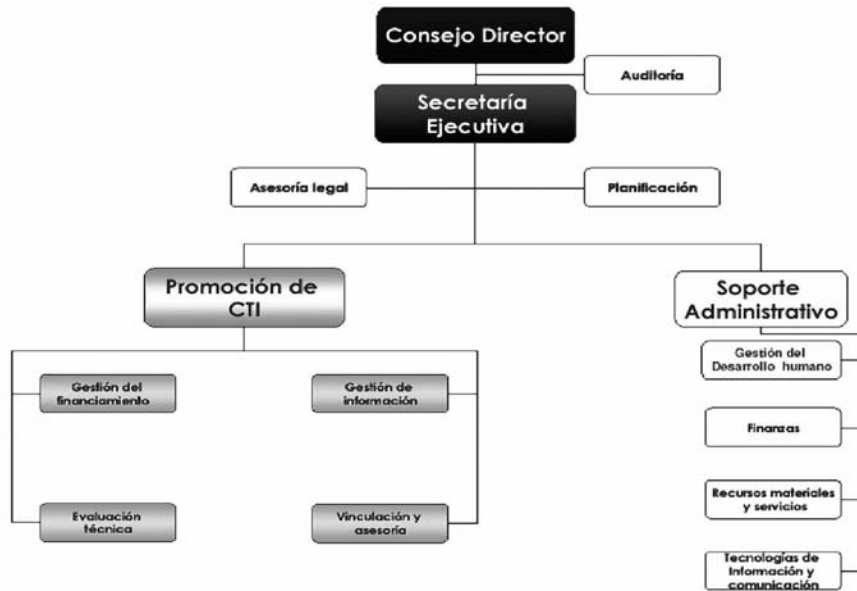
Consejo Director

Auditoría

Secretaría Ejecutiva

Asesoría legal

Planificación

Promoción de CTI

Soporte Administrativo

Gestión del financiamiento

Gestión de información

Evaluación técnica

Vinculación y asesoría

Gestión del Desarrollo humano

Finanzas

Recursos materiales y servicios

Tecnologías de Información y comunicación